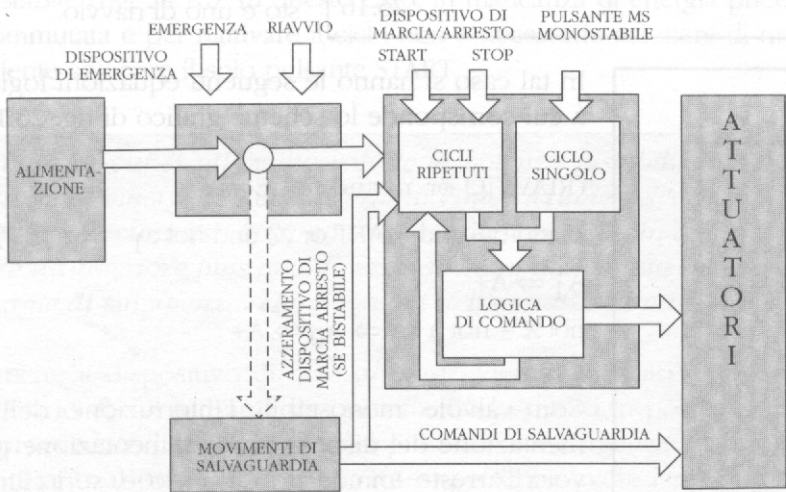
EMERGENZA RIAVVIO

DISPOSITIVO DI EMERGENZA

DISPOSITIVO DI MARCIA/ARRESTO
START STOP

PULSANTE MS MONOSTABILE

ALIMENTAZIONE

CICLI RIPETUTI

CICLO SINGOLO

A T T U A T O R I

AZZERAMENTO DISPOSITIVO DI MARCIA ARRESTO (SE BISTABILE)

LOGICA DI COMANDO

MOVIMENTI DI SALVAGUARDIA

COMANDI DI SALVAGUARDIA